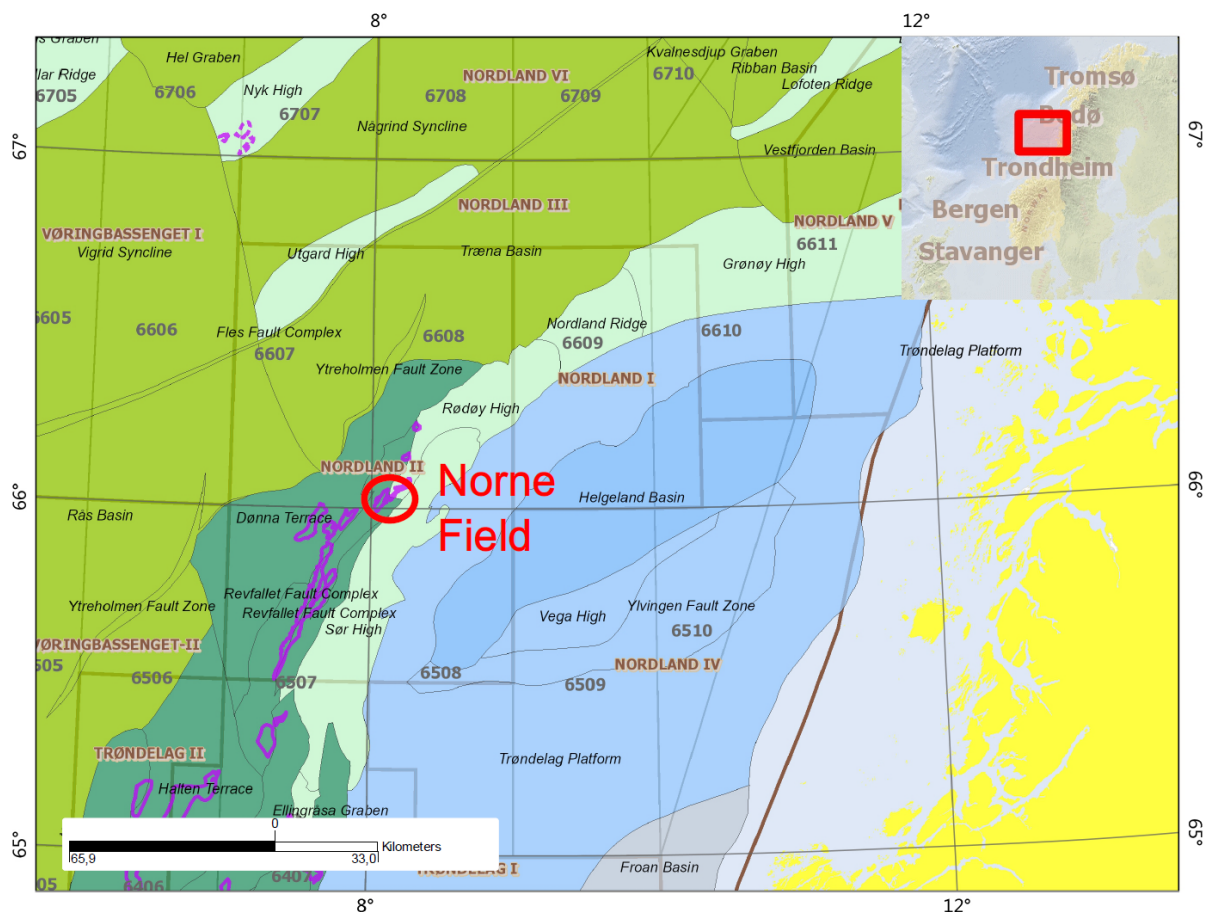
8°
12°
s Graben
Hel Graben
Kvalnesdjup Graben
lar Ridge
Nyk High
NORDLAND VI
6710
Ribban Basin
6705
6706
6707
6708
6709
Lofoten Ridge
Någrind Syncline
Tromsø
Bodø
67°
67°
Vestfjorden Basin
Trondheim
NORDLAND III
VØRINGBASSENGET I
NORDLAND V
Bergen
Vigrid Syncline
6611
Utgard High
Træna Basin
Grønøy High
Stavanger
6605
Nordland Ridge
6606
Fles Fault Complex
6608
6610
6609
6607
Trøndelag Platform
Ytreholmen Fault Zone
NORDLAND I
Rødøy High
NORDLAND II
Norne Field
66°
66°
Helgeland Basin
Rås Basin
Dønna Terrace
Revfallet Fault Complex
Ylvingen Fault Zone
Revfallet Fault Complex
Vega High
Ytreholmen Fault Zone
Sør High
6510
VØRINGBASSENGET-II
NORDLAND IV
505
6508
6506
6507
6509
TRØNDELAG II
Trøndelag Platform
Halten Terrace
Ellingråsa Graben
0
Kilometers
65,9
33,0
65°
65°
Froan Basin
TRØNDELAG I
05
6406
6407
8°
12°